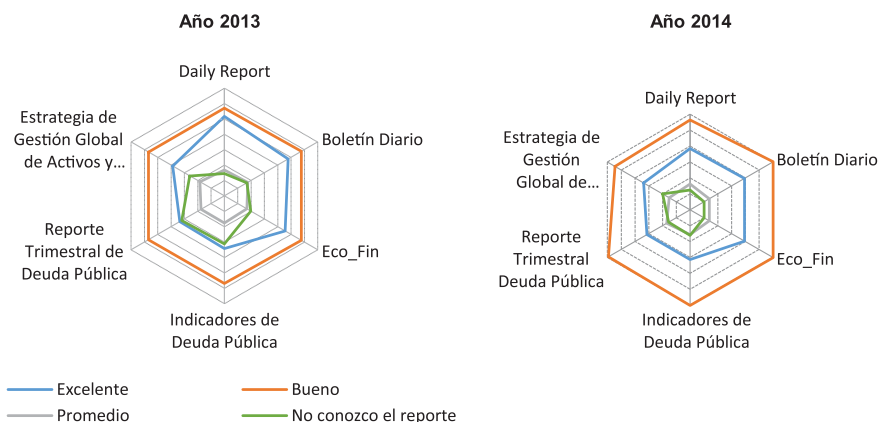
Año 2013

Daily Report
Boletín Diario
Eco_Fin
Indicadores de Deuda Pública
Reporte Trimestral de Deuda Pública
Estrategia de Gestión Global de Activos y...

Año 2014

Daily Report
Boletín Diario
Eco_Fin
Indicadores de Deuda Pública
Reporte Trimestral de Deuda Pública
Estrategia de Gestión Global de...

Excelente
Bueno
Promedio
No conozco el reporte